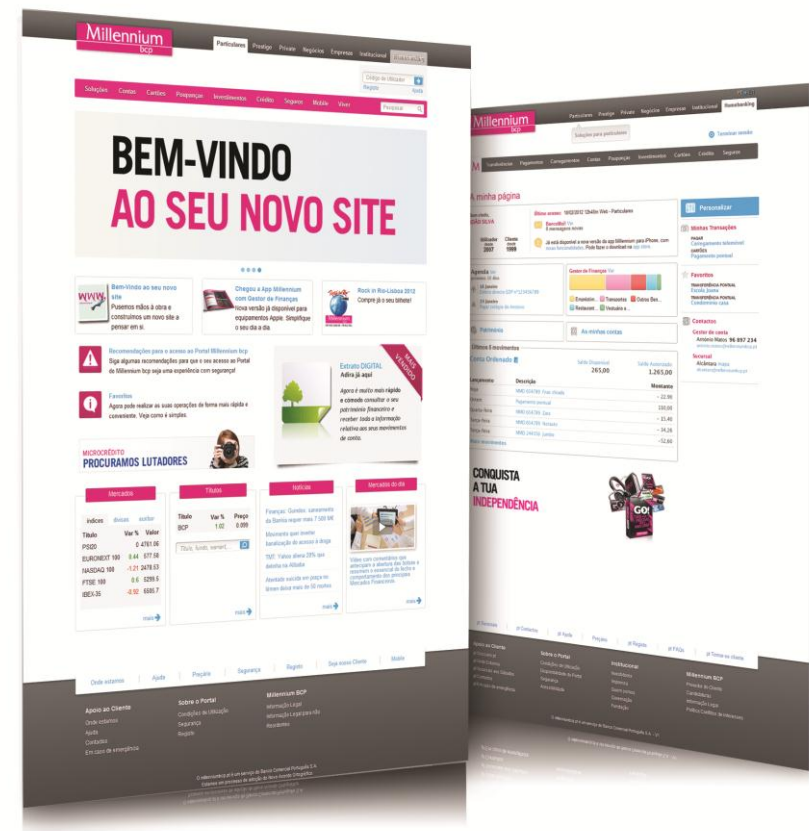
Millennium bcp

Particulares Prestige Private Negócios Empresas Institucional

Código de Utilizador

Registo Ajuda

Soluções Contas Cartões Poupanças Investimentos Créditos Seguros Mobile Viver

Pesquisa

BEM-VINDO
AO SEU NOVO SITE

Bem-Vindo ao seu novo site
Pusemos mãos à obra e construímos um novo site a pensar em si.

Chegou a App Millennium com Gestor de Finanças
Nova versão já disponível para equipamentos Apple. Simplifique o seu dia a dia.

Rock in Rio-Lisboa 2012
Compre já o seu bilhete!

Recomendações para o acesso ao Portal Millennium bcp
Siga algumas recomendações para que o seu acesso ao Portal de Millennium bcp seja uma experiência com segurança!

Favoritos
Agora pode realizar as suas operações de forma mais rápida e conveniente. Veja como é simples.

Extrato DIGITAL
Adira já aqui

Agora é muito mais rápido e cómodo consultar o seu património financeiro e receber toda a informação relativa aos seus movimentos de conta.

MAIS VANTAGENS

MICROCRÉDITO
PROCURAMOS LUTADORES

Mercados

Índices divisas ações

| Título | Var % | Valor |
|---|---|---|
| PSI20 | 0 | 4781.06 |
| EURONEXT 100 | 0.44 | 577.58 |
| NASDAQ 100 | -1.21 | 2478.53 |
| FTSE 100 | 0.6 | 5299.5 |
| IBEX-35 | -0.92 | 6595.7 |

mais

Títulos

| Título | Var % | Preço |
|---|---|---|
| BCP | 1.02 | 0.099 |

Título, fundo, warrant...

mais

Notícias

Finanças: Quadro: saneamento da Banca requer mais 7.500 M€

Movimento quer inverter liberalização do acesso à droga

TMT: Yahoo aliena 20% que detinha na Alibaba

Abertura sucede em parça ou tômen dessa mais de 50 montes

mais

Mercados do dia

Vídeo com comentários que antecipam a abertura das bolsas e resumem o essencial da sessão e comportamento dos principais Mercados Financeiros

mais

Onde estamos Ajuda Pesquisa Segurança Registo Seja nosso Cliente Mobile

Apoio ao Cliente
Onde estamos
Ajuda
Contactos
Em caso de emergência

Sobre o Portal
Condições de Utilização
Segurança
Registo

Millennium BCP
Informação Legal
Informação Legal para não
Reclamações

© millenniumbcp.pt é um serviço do Banco Comercial Português S.A.

Millennium bcp

Particulares Prestige Private Negócios Empresas Institucional Homebanking

Soluções para particulares

Terminar sessão

Transferências Pagamentos Carregamentos Contas Poupanças Investimentos Cartões Créditos Seguros

A minha página

Personalizar

Minhas Transações

Favoritos

Contactos

Gestor de conta
António Matos 96 897 214

Agenda

Gestor de Finanças

Património

As minhas contas

Últimos 5 movimentos

Conta Ordenado

Saldo Disponível 265,00

Saldo Autorizado 1.265,00

Descrição Montante

-22,90
-150,00
-33,40
-34,26
-52,60

CONQUISTA
A TUA
INDEPENDÊNCIA

Onde estamos Contactos Ajuda Pesquisa Registo FAQs Torne-se cliente

Apoio ao Cliente
Sobre o Portal
Institucional
Millennium BCP

© millenniumbcp.pt é um serviço do Banco Comercial Português S.A.